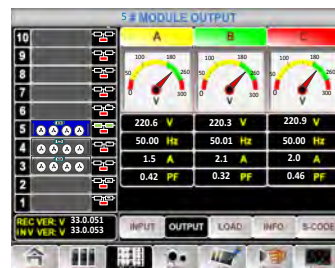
5# MODULE OUTPUT

10
9
8
7
6
5
4
3
2
1

A
B
C

100 180
50 260
0 300
V

| 220.6 V | 220.3 V | 220.9 V |
|---|---|---|
| 50.00 Hz | 50.01 Hz | 50.00 Hz |
| 1.5 A | 2.1 A | 2.0 A |
| 0.42 PF | 0.32 PF | 0.46 PF |

REC VER: V 33.0.051
INV VER: V 33.0.053

INPUT
OUTPUT
LOAD
INFO
S-CODE